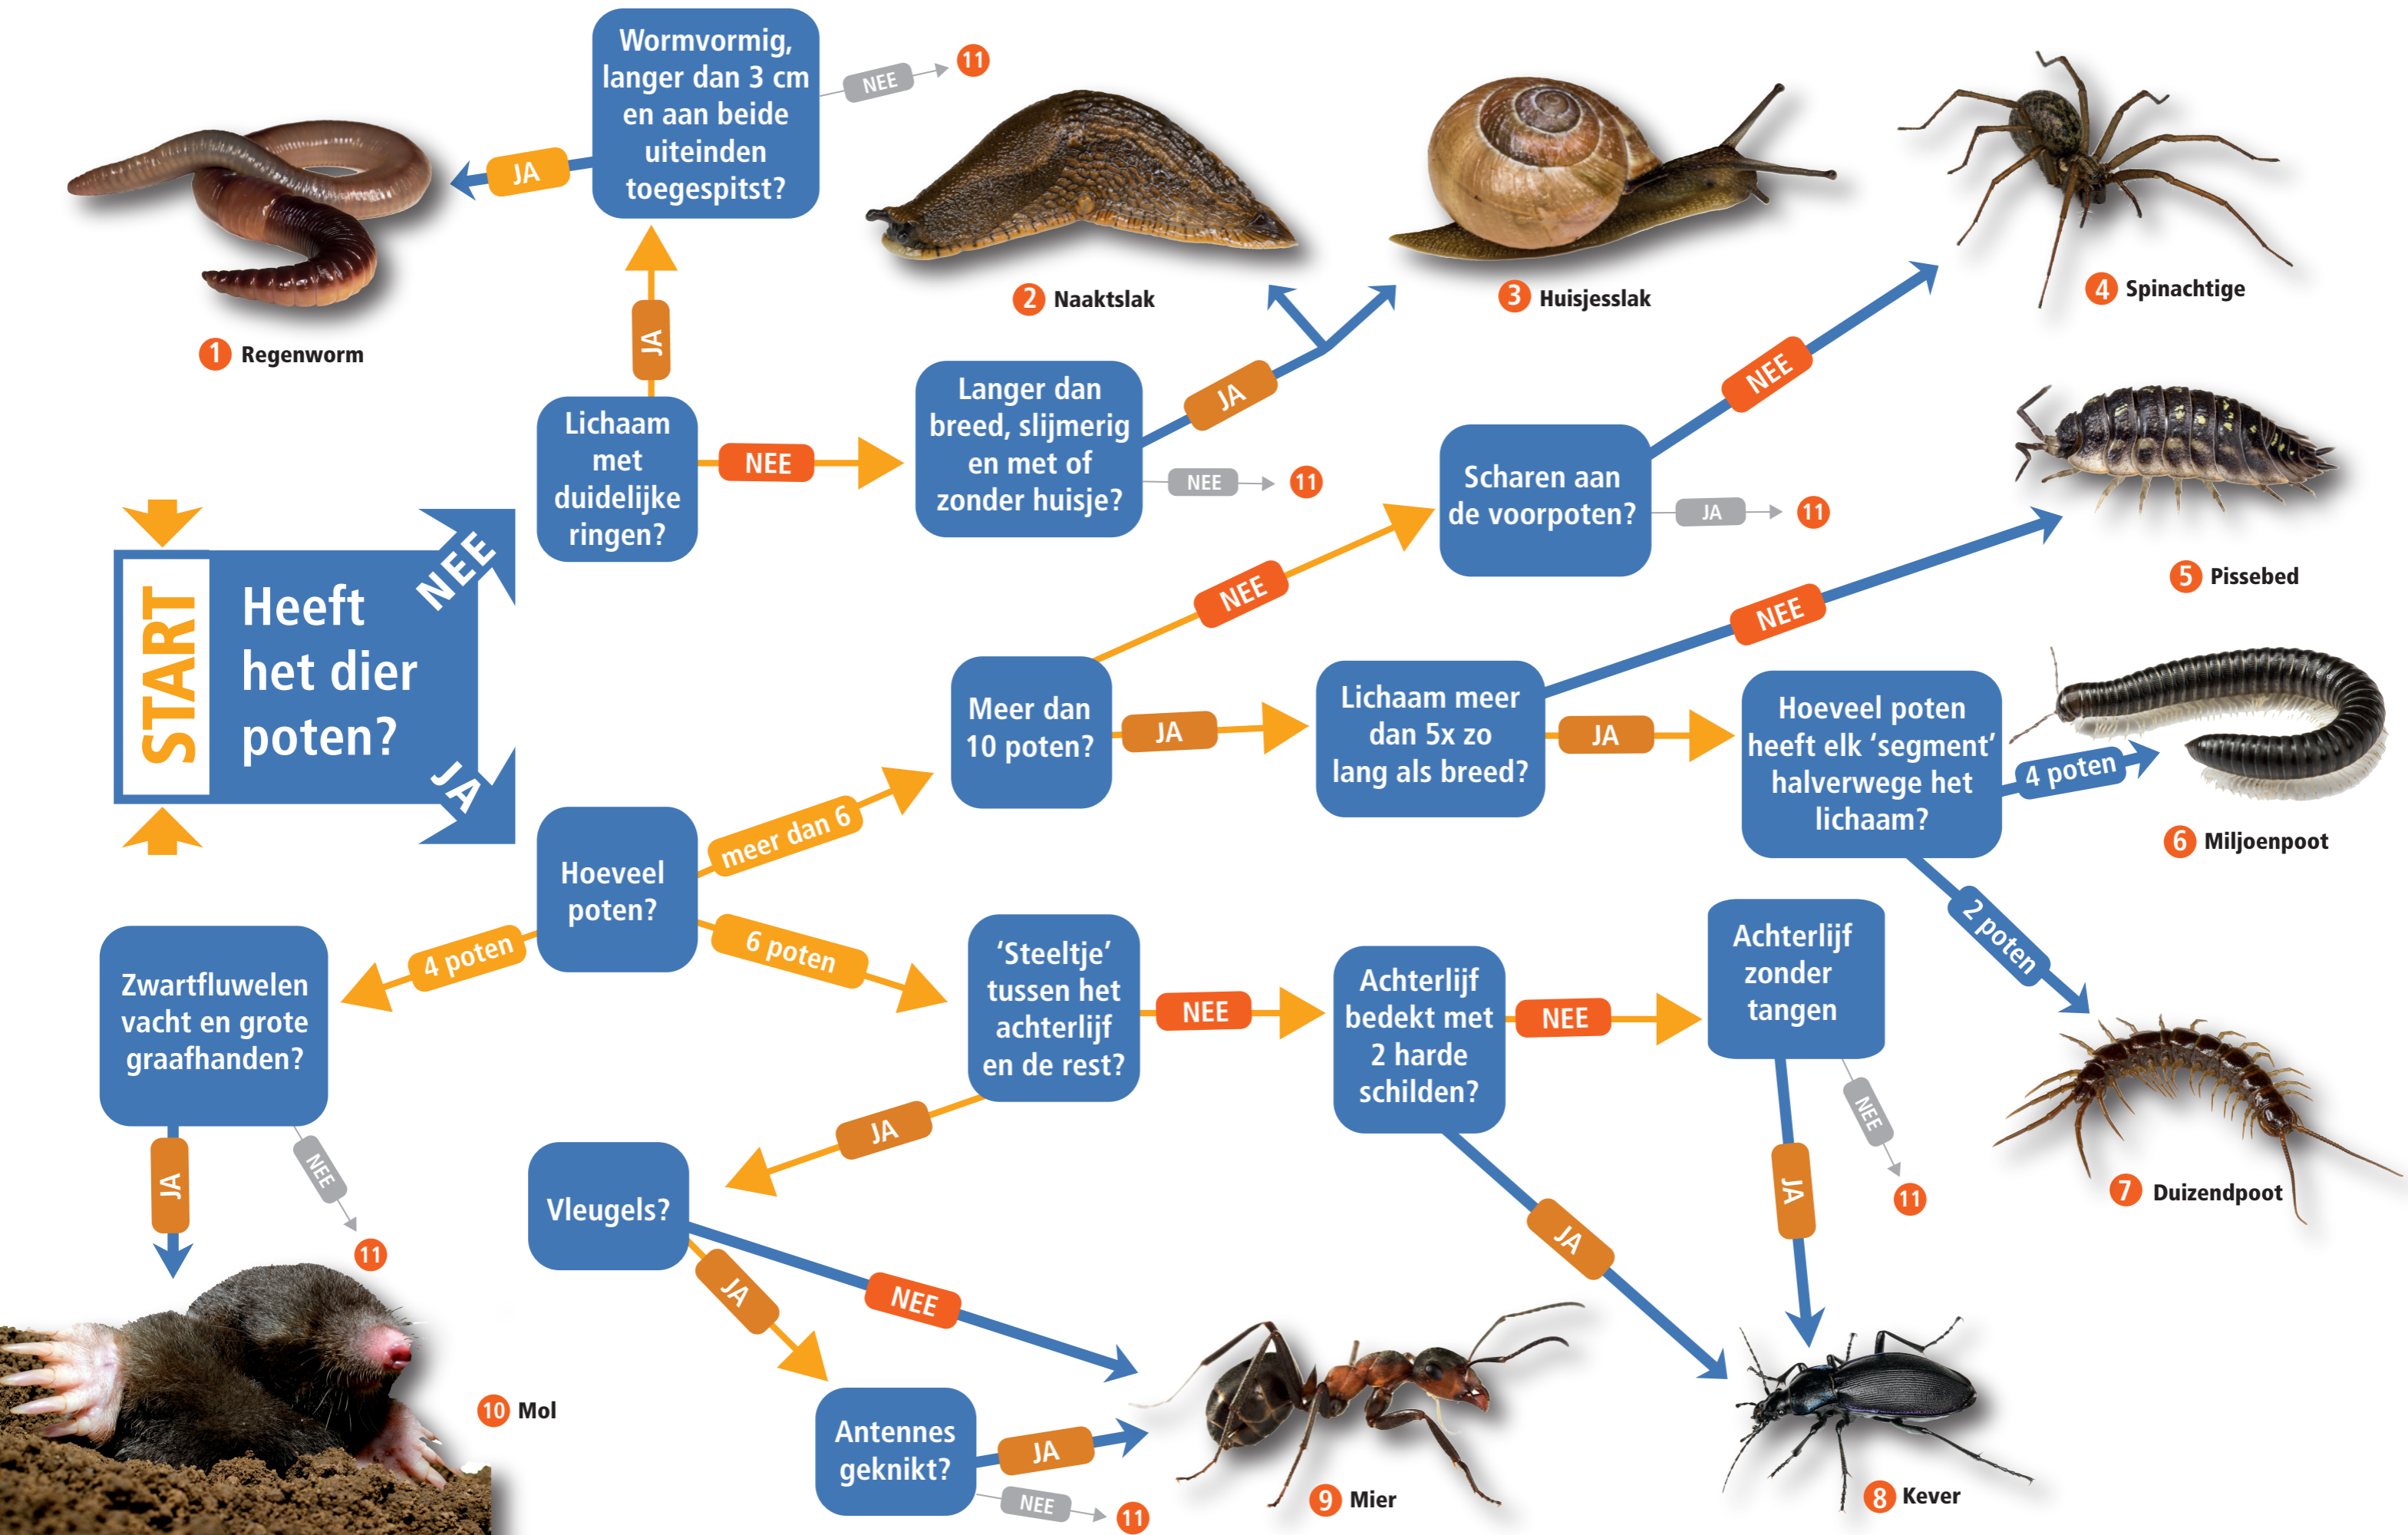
START

Heeft het dier poten?

NEE

JA

Lichaam met duidelijke ringen?

JA

Wormvormig, langer dan 3 cm en aan beide uiteinden toegespitst?

JA

NEE 11

1 Regenworm

NEE

Langer dan breed, slijmerig en met of zonder huisje?

JA

NEE 11

2 Naaktslak

3 Huisjesslak

Hoeveel poten?

4 poten

Zwartfluwelen vacht en grote graafhanden?

JA

NEE 11

10 Mol

meer dan 6

Meer dan 10 poten?

NEE

Scharen aan de voorpoten?

NEE

JA 11

4 Spinachtige

JA

Lichaam meer dan 5x zo lang als breed?

NEE

5 Pissebed

JA

Hoeveel poten heeft elk 'segment' halverwege het lichaam?

4 poten

6 Miljoenpoot

2 poten

7 Duizendpoot

6 poten

'Steeltje' tussen het achterlijf en de rest?

NEE

Achterlijf bedekt met 2 harde schilden?

NEE

Achterlijf zonder tangen

JA

NEE 11

JA

8 Kever

JA

Vleugels?

NEE

JA

Antennes geknikt?

JA

NEE 11

9 Mier